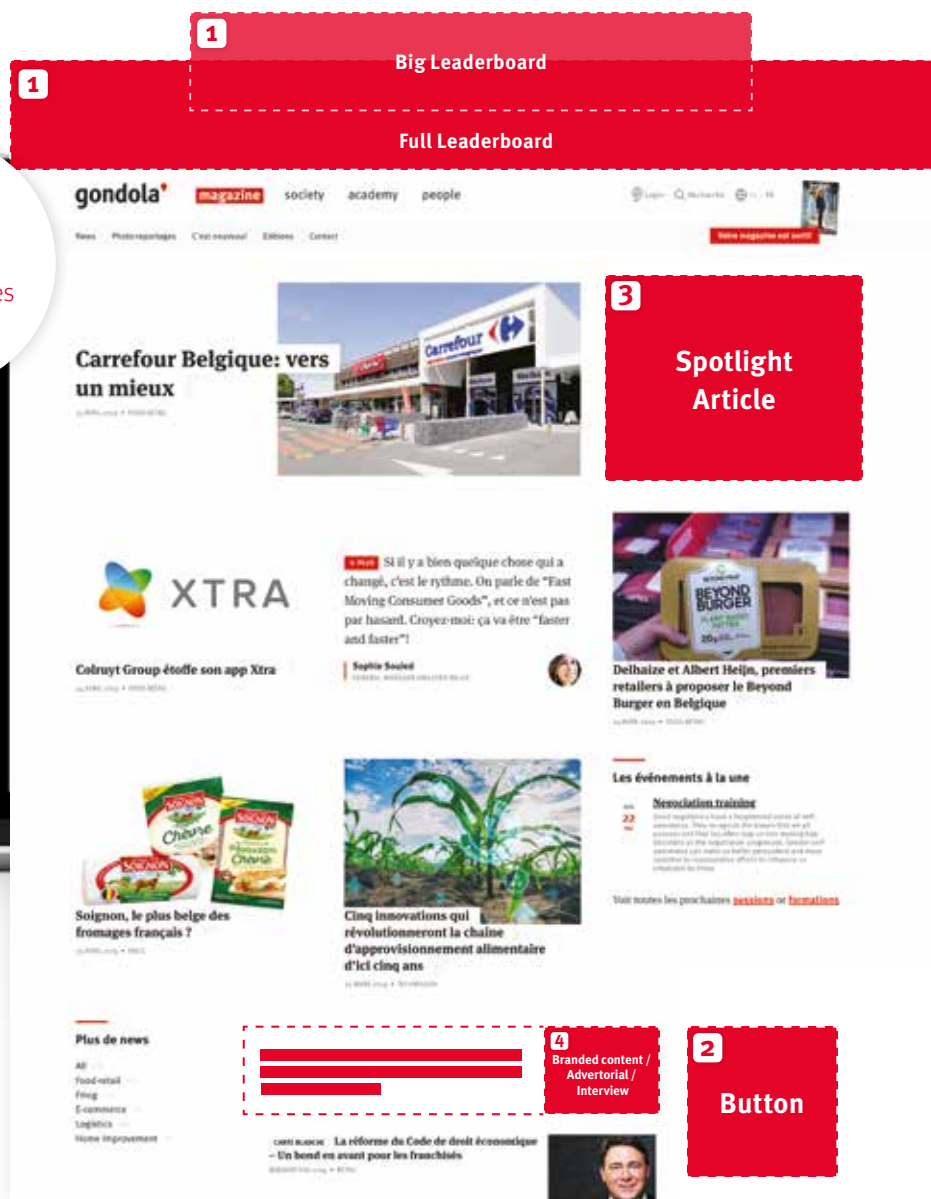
1
Big Leaderboard

1
Full Leaderboard

es

gondola magazine society academy people

News Photo-reportages C'est nouveau! Éditions Contact

Votre magazine est sorti!

Carrefour Belgique: vers un mieux

3
Spotlight Article

XTRA

Colruyt Group étoffe son app Xtra

Si il y a bien quelque chose qui a changé, c'est le rythme. On parle de "Fast Moving Consumer Goods", et ce n'est pas par hasard. Croyez-moi: ça va être "faster and faster"!

Sophie Souied

BEYOND BURGER

Delhaize et Albert Heijn, premiers retailers à proposer le Beyond Burger en Belgique

Les événements à la une

22
Negociation training

Voir toutes les prochaines sessions ou formations

Soignon, le plus belge des fromages français ?

Cinq innovations qui révolutionneront la chaine d'approvisionnement alimentaire d'ici cinq ans

Plus de news

All
Food-retail
Fmcg
E-commerce
Logistics
Home improvement

4
Branded content / Advertorial / Interview

2
Button

CARTE BLANCHE La réforme du Code de droit économique – Un bond en avant pour les franchisés